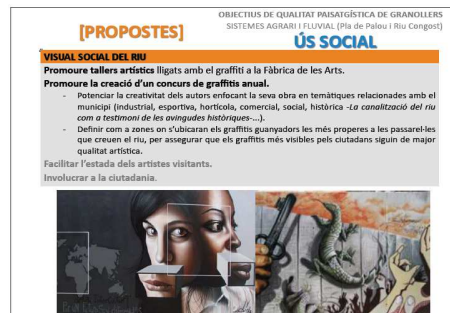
[PROPOSTES]

OBJECTIUS DE QUALITAT PAISATGÍSTICA DE GRANOLLERS
SISTEMES AGRARI I FLUVIAL (Pla de Palou i Riu Congost)

ÚS SOCIAL

VISUAL SOCIAL DEL RIU

Promoure tallers artístics lligats amb el graffiti a la Fàbrica de les Arts.

Promoure la creació d'un concurs de graffitis anual.

- Potenciar la creativitat dels autors enfocant la seva obra en temàtiques relacionades amb el municipi (industrial, esportiva, hortícola, comercial, social, històrica -*La canalització del riu com a testimoni de les avingudes històriques*-...).
- Definir com a zones on s'ubicaran els graffitis guanyadors les més properes a les passarel·les que creuen el riu, per assegurar que els graffitis més visibles pels ciutadans siguin de major qualitat artística.

Facilitar l'estada dels artistes visitants.

Involucrar a la ciutadania.